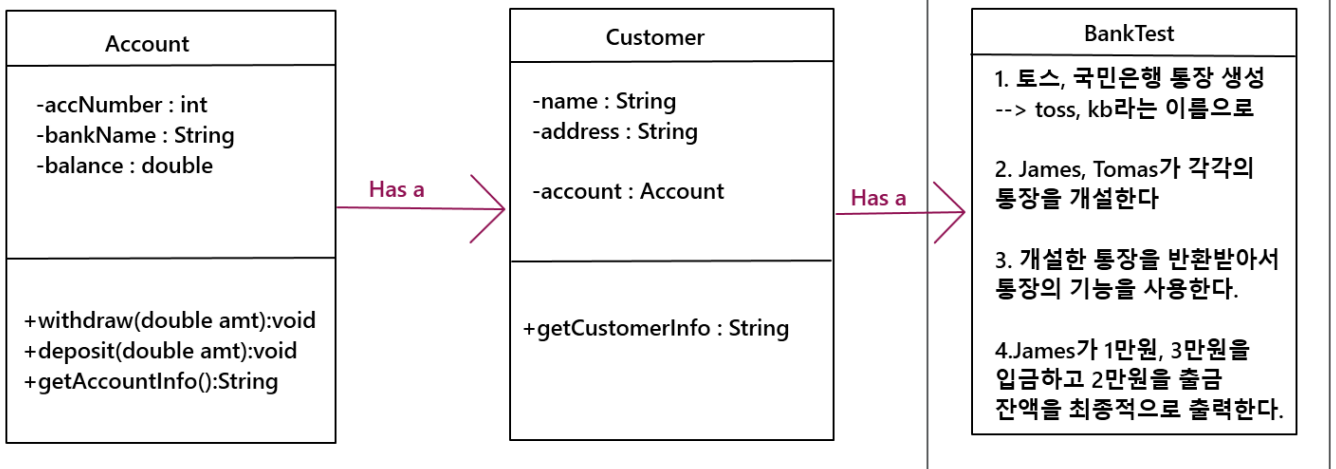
Account

-accNumber : int
-bankName : String
-balance : double

+withdraw(double amt):void
+deposit(double amt):void
+getAccountInfo():String

Has a

Customer

-name : String
-address : String

-account : Account

+getCustomerInfo : String

Has a

BankTest

1. 토스, 국민은행 통장 생성
--> toss, kb라는 이름으로

2. James, Tomas가 각각의 통장을 개설한다

3. 개설한 통장을 반환받아서 통장의 기능을 사용한다.

4.James가 1만원, 3만원을 입금하고 2만원을 출금
잔액을 최종적으로 출력한다.